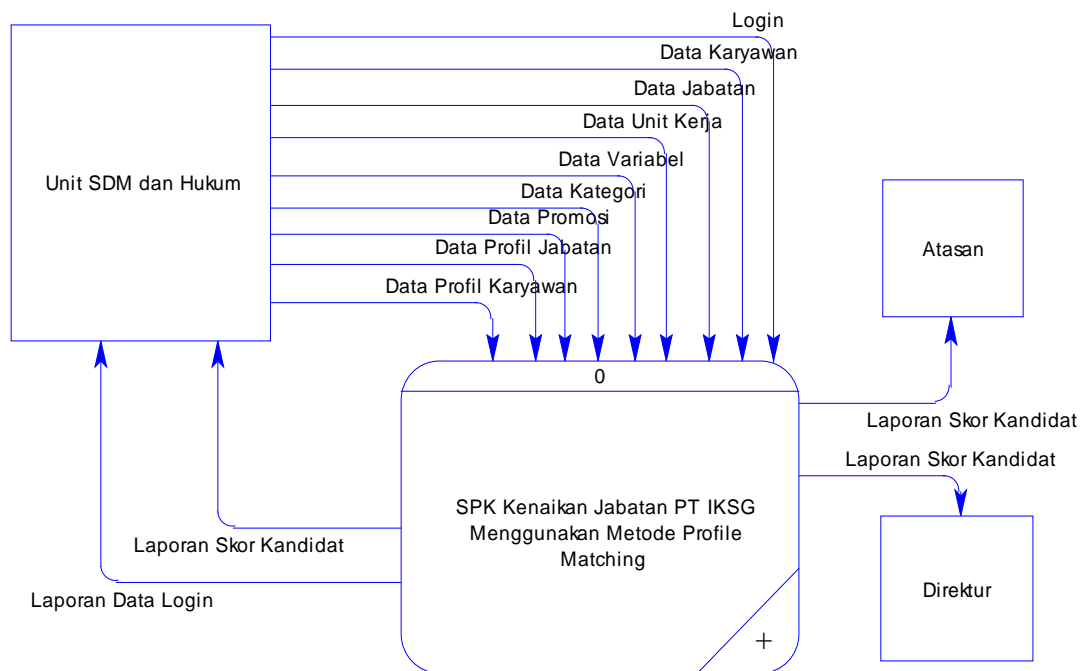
Unit SDM dan Hukum

Login

Data Karyawan

Data Jabatan

Data Unit Kerja

Data Variabel

Data Kategori

Data Promosi

Data Profil Jabatan

Data Profil Karyawan

Atasan

0

Laporan Skor Kandidat

Laporan Skor Kandidat

SPK Kenaikan Jabatan PT IKSG Menggunakan Metode Profile Matching

Laporan Skor Kandidat

Laporan Data Login

Direktur

+